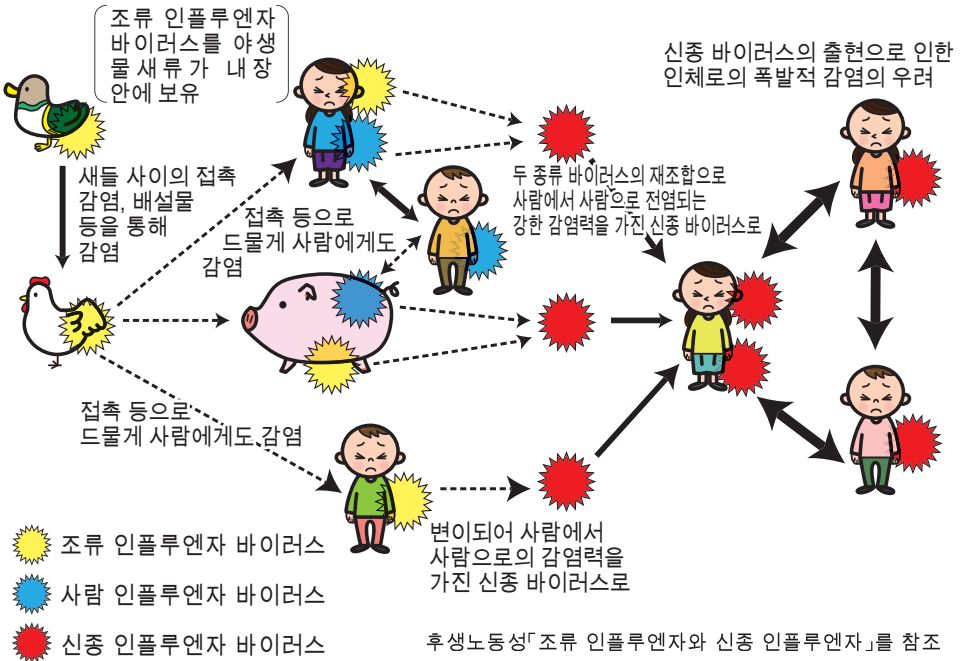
조류 인플루엔자 바이러스를 야생 물새류가 내장 안에 보유

새들 사이의 접촉 감염, 배설물 등을 통해 감염

접촉 등으로 드물게 사람에게도 감염

접촉 등으로 드물게 사람에게도 감염

두 종류 바이러스의 재조합으로 사람에서 사람으로 전염되는 강한 감염력을 가진 신종 바이러스로

신종 바이러스의 출현으로 인한 인체로의 폭발적 감염의 우려

변이되어 사람에서 사람으로의 감염력을 가진 신종 바이러스로

조류 인플루엔자 바이러스

사람 인플루엔자 바이러스

신종 인플루엔자 바이러스

후생노동성「조류 인플루엔자와 신종 인플루엔자」를 참조